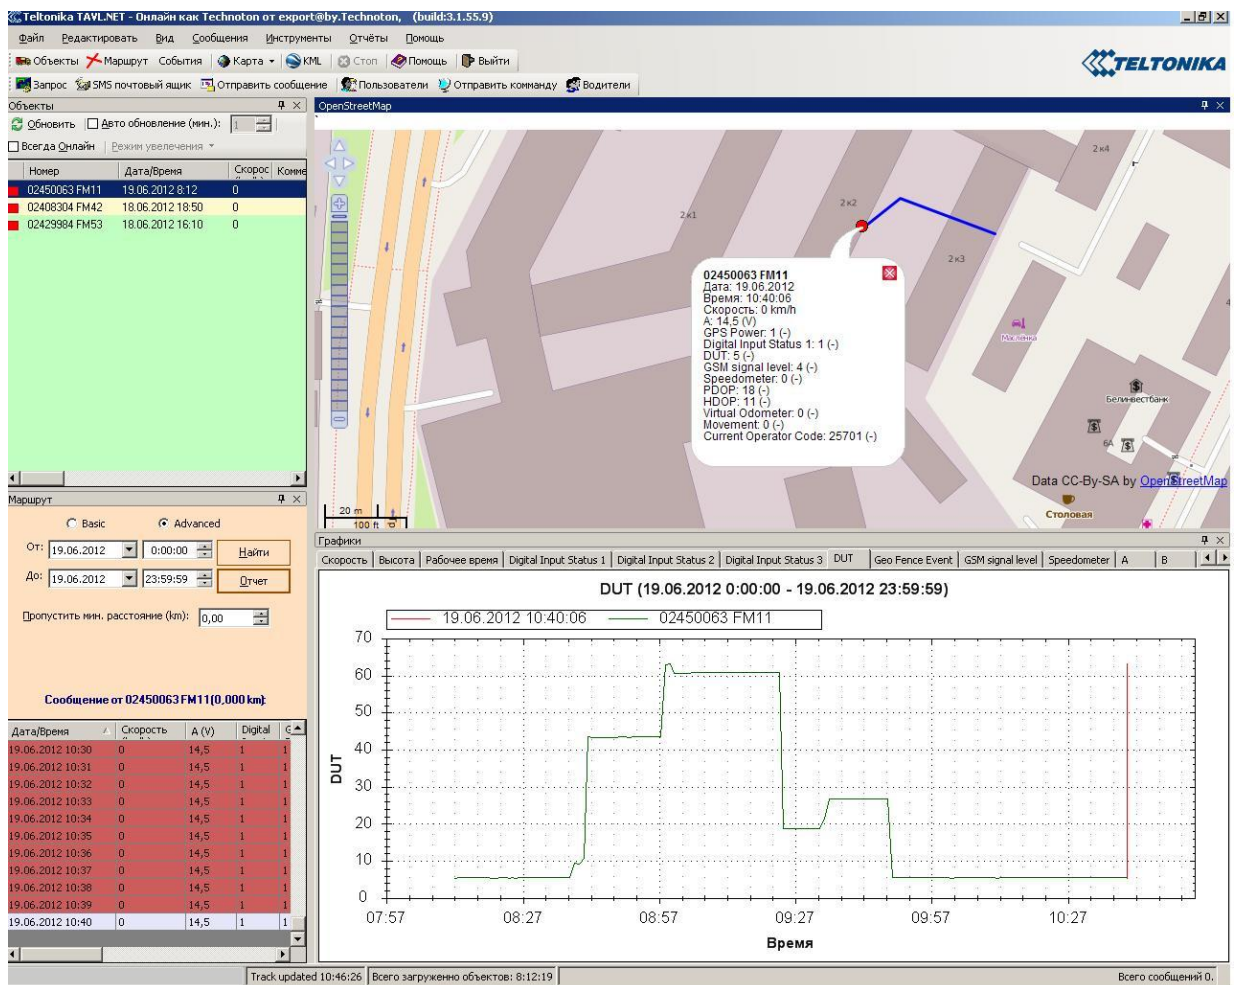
Teltonika TAVL.NET - Онлайн как Technoton от export@by.Technoton, (build:3.1.55.9)

Файл Редактировать Вид Сообщения Инструменты Отчёты Помощь

Объекты Маршрут События Карта KML Стоп Помощь Выйти

TELTONIKA

Запрос SMS почтовый ящик Отправить сообщение Пользователи Отправить комманду Водители

Объекты

Обновить Авто обновление (мин.): 1

Всегда Онлайн Режим увеличения

| Номер | Дата/Время | Скорос | Комме |
|---|---|---|---|
| 02450063 FM11 | 19.06.2012 8:12 | 0 | |
| 02408304 FM42 | 18.06.2012 18:50 | 0 | |
| 02429984 FM53 | 18.06.2012 16:10 | 0 | |

OpenStreetMap

2к4

2к2

2к1

2к3

02450063 FM11
Дата: 19.06.2012
Время: 10:40:06
Скорость: 0 km/h
A: 14,5 (V)
GPS Power: 1 (-)
Digital Input Status 1: 1 (-)
DUT: 5 (-)
GSM signal level: 4 (-)
Speedometer: 0 (-)
PDOP: 18 (-)
HDOP: 11 (-)
Virtual Odometer: 0 (-)
Movement: 0 (-)
Current Operator Code: 25701 (-)

Мастерка

Белинвестбанк

6А

Data CC-By-SA by OpenStreetMap

Столовая

20 m
100 ft

Маршрут

Basic Advanced

От: 19.06.2012 0:00:00 Найти

До: 19.06.2012 23:59:59 Отчет

Пропустить мин. расстояние (km): 0,00

Сообщение от 02450063 FM11(0,000 km):

| Дата/Время | Скорость | A (V) | Digital | G |
|---|---|---|---|---|
| 19.06.2012 10:30 | 0 | 14,5 | 1 | 1 |
| 19.06.2012 10:31 | 0 | 14,5 | 1 | 1 |
| 19.06.2012 10:32 | 0 | 14,5 | 1 | 1 |
| 19.06.2012 10:33 | 0 | 14,5 | 1 | 1 |
| 19.06.2012 10:34 | 0 | 14,5 | 1 | 1 |
| 19.06.2012 10:35 | 0 | 14,5 | 1 | 1 |
| 19.06.2012 10:36 | 0 | 14,5 | 1 | 1 |
| 19.06.2012 10:37 | 0 | 14,5 | 1 | 1 |
| 19.06.2012 10:38 | 0 | 14,5 | 1 | 1 |
| 19.06.2012 10:39 | 0 | 14,5 | 1 | 1 |
| 19.06.2012 10:40 | 0 | 14,5 | 1 | 1 |

Графики

Скорость | Высота | Рабочее время | Digital Input Status 1 | Digital Input Status 2 | Digital Input Status 3 | DUT | Geo Fence Event | GSM signal level | Speedometer | A | B

DUT (19.06.2012 0:00:00 - 19.06.2012 23:59:59)

19.06.2012 10:40:06 02450063 FM11

70 60 50 40 30 20 10 0

DUT

07:57 08:27 08:57 09:27 09:57 10:27

Время

Track updated 10:46:26 | Всего загруженно объектов: 8:12:19 | Всего сообщений 0.